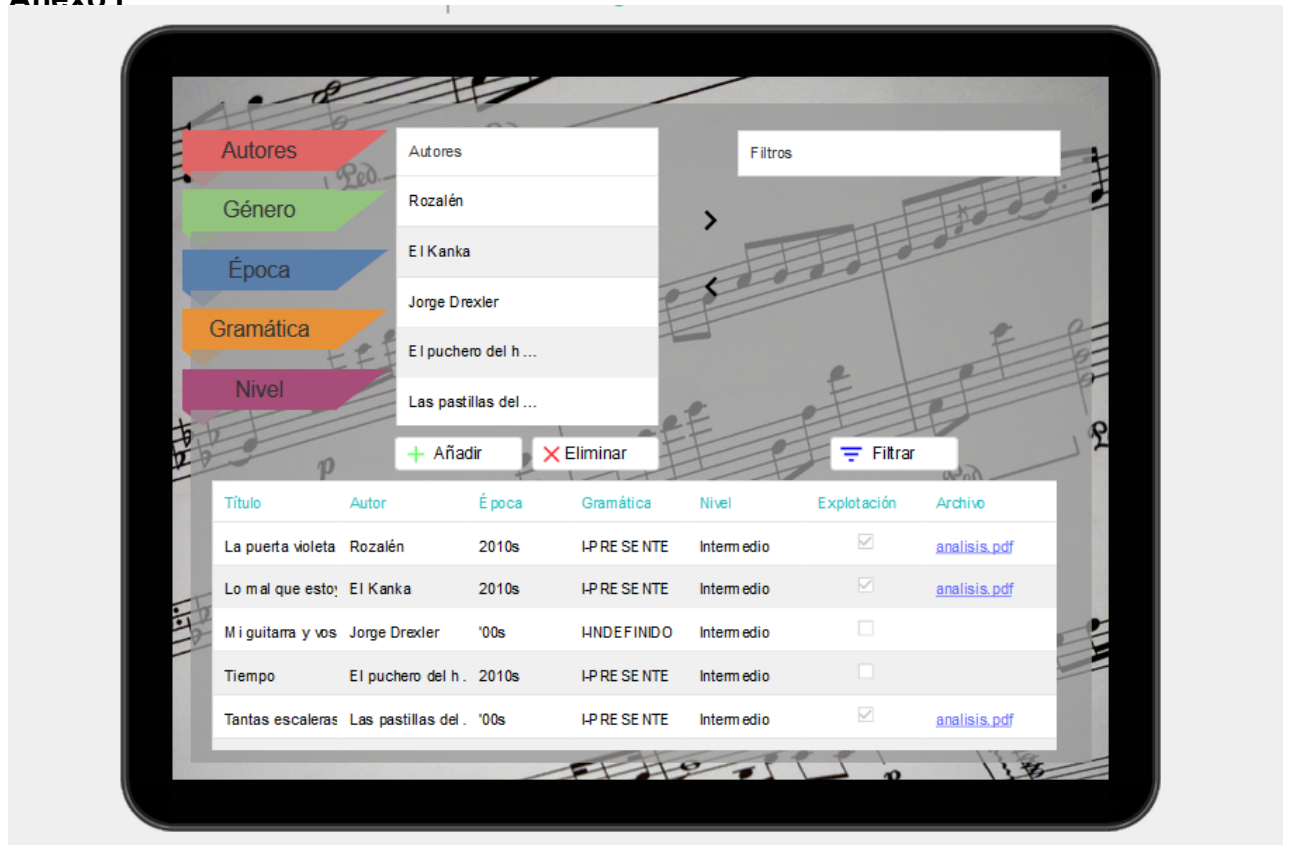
Autores

Género

Época

Gramática

Nivel

Autores
Rozalén
El Kanka
Jorge Drexler
El puchero del h ...
Las pastillas del ...

Filtros

>
<

+ Añadir
✕ Eliminar
Filtrar

| Título | Autor | Época | Gramática | Nivel | Explotación | Archivo |
|---|---|---|---|---|---|---|
| La puerta violeta | Rozalén | 2010s | I-PRESENTE | Intermedio | ☑ | analisis.pdf |
| Lo mal que estoy | El Kanka | 2010s | I-PRESENTE | Intermedio | ☑ | analisis.pdf |
| Mi guitarra y vos | Jorge Drexler | '00s | I-INDEFINIDO | Intermedio | ☐ | |
| Tiempo | El puchero del h. | 2010s | I-PRESENTE | Intermedio | ☐ | |
| Tantas escaleras | Las pastillas del . | '00s | I-PRESENTE | Intermedio | ☑ | analisis.pdf |